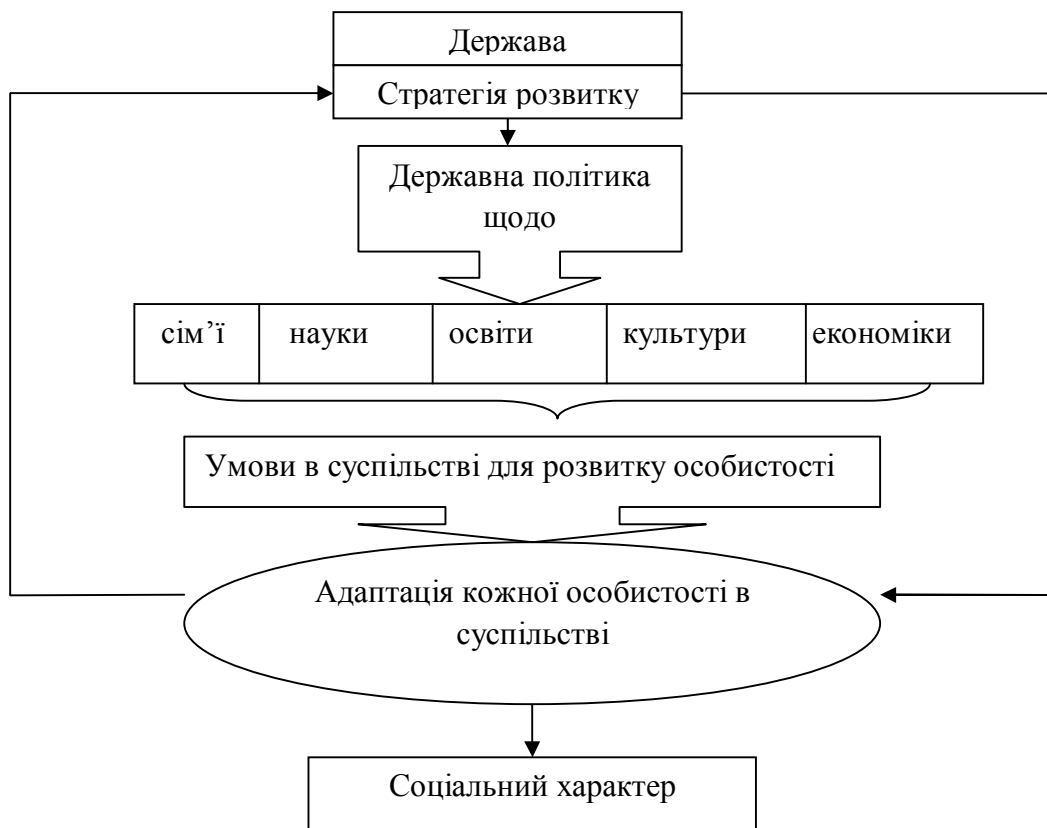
Держава

Стратегія розвитку

Державна політика щодо

| сім’ї | науки | освіти | культури | економіки |
|---|---|---|---|---|

Умови в суспільстві для розвитку особистості

Адаптація кожної особистості в суспільстві

Соціальний характер